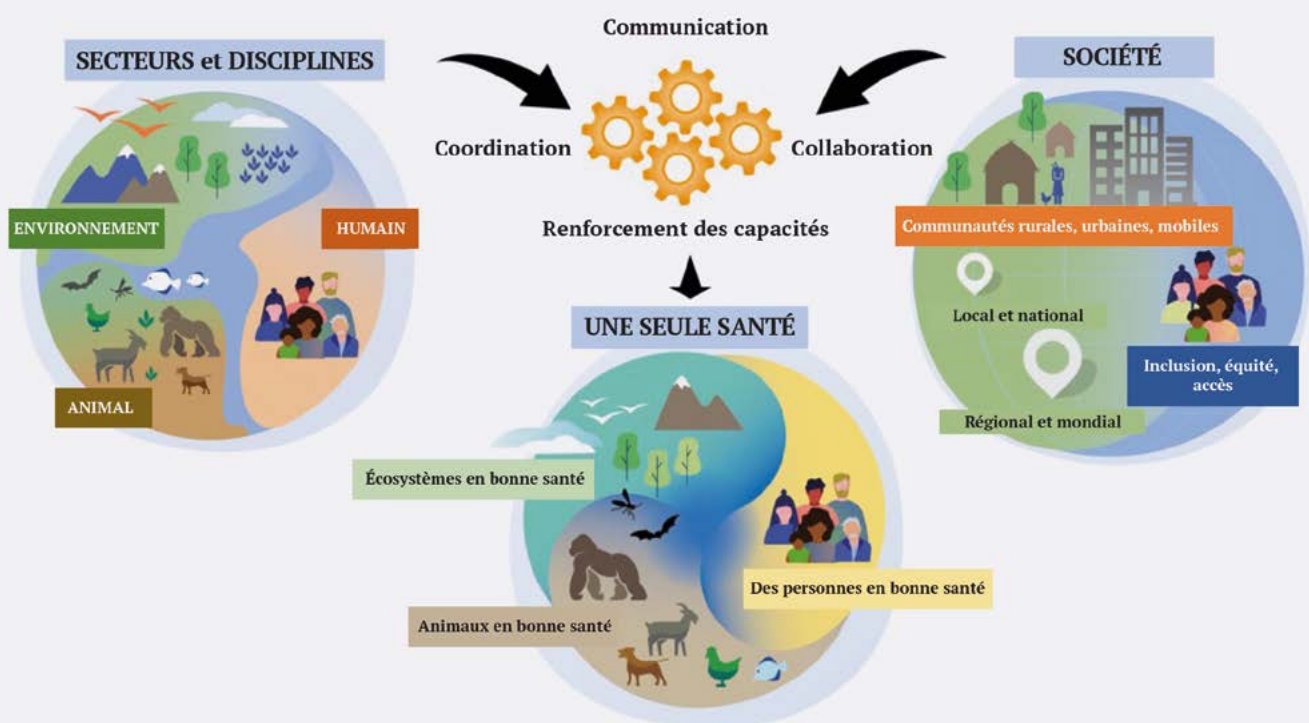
SECTEURS et DISCIPLINES

ENVIRONNEMENT

HUMAIN

ANIMAL

Communication

Coordination

Collaboration

Renforcement des capacités

SOCIÉTÉ

Communautés rurales, urbaines, mobiles

Local et national

Inclusion, équité, accès

Régional et mondial

UNE SEULE SANTÉ

Écosystèmes en bonne santé

Des personnes en bonne santé

Animaux en bonne santé